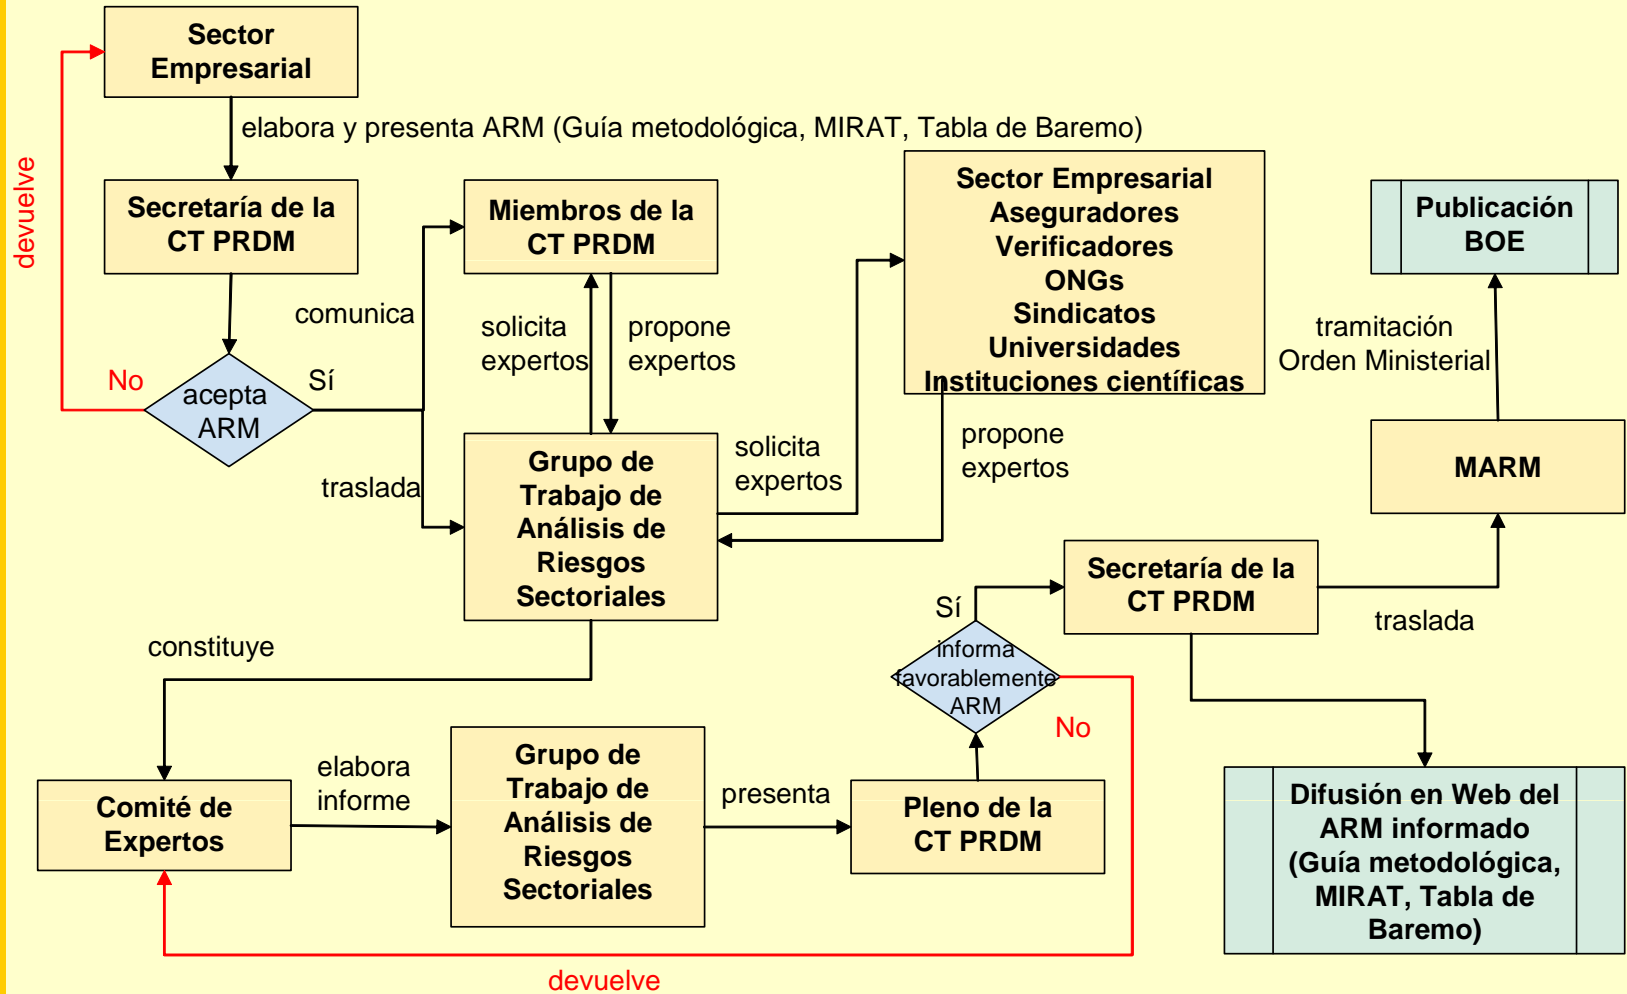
Sector Empresarial

elabora y presenta ARM (Guía metodológica, MIRAT, Tabla de Baremo)

devuelve

Secretaría de la CT PRDM

comunica

No

acepta ARM

Sí

traslada

Miembros de la CT PRDM

solicita expertos

propone expertos

Grupo de Trabajo de Análisis de Riesgos Sectoriales

solicita expertos

Sector Empresarial
Aseguradores
Verificadores
ONGs
Sindicatos
Universidades
Instituciones científicas

propone expertos

Publicación BOE

tramitación Orden Ministerial

MARM

Secretaría de la CT PRDM

traslada

Sí

informa favorablemente ARM

No

constituye

Comité de Expertos

elabora informe

Grupo de Trabajo de Análisis de Riesgos Sectoriales

presenta

Pleno de la CT PRDM

Difusión en Web del ARM informado (Guía metodológica, MIRAT, Tabla de Baremo)

devuelve